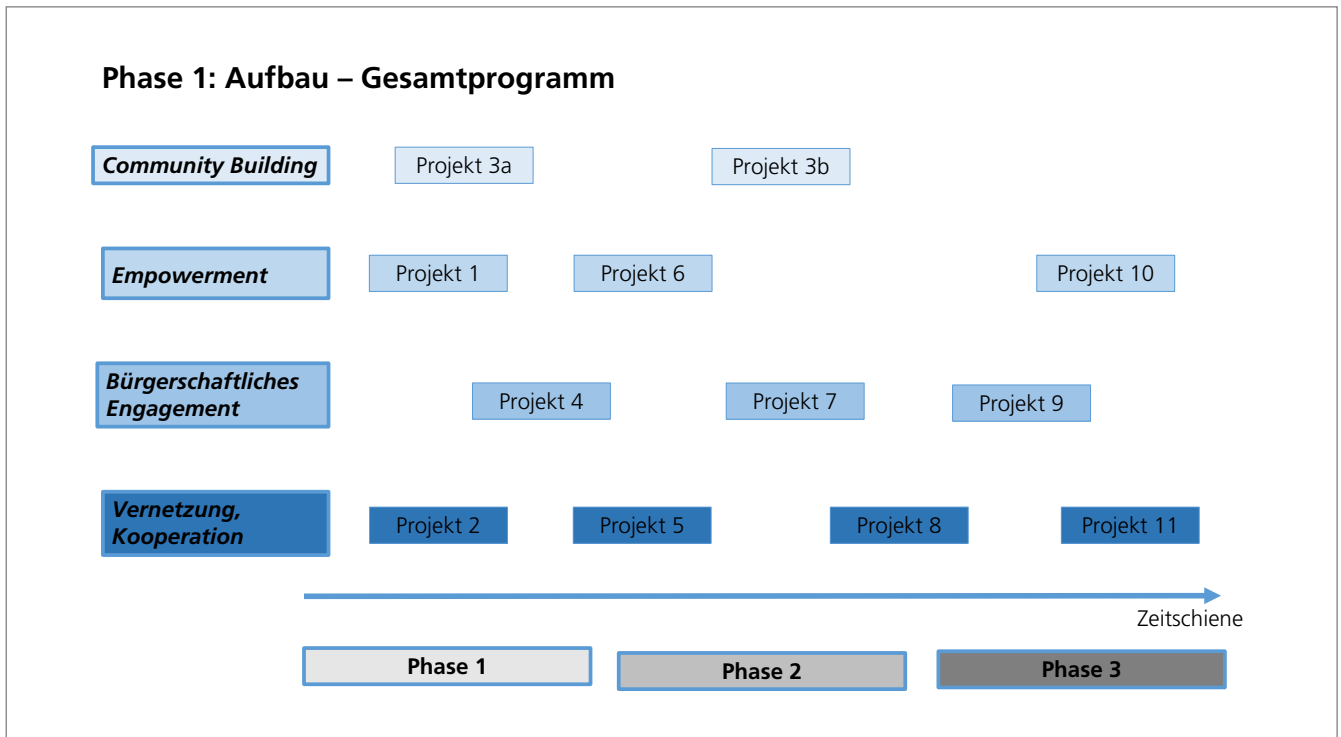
Phase 1: Aufbau – Gesamtprogramm

Community Building

Projekt 3a

Projekt 3b

Empowerment

Projekt 1

Projekt 6

Projekt 10

Bürgerschaftliches Engagement

Projekt 4

Projekt 7

Projekt 9

Vernetzung, Kooperation

Projekt 2

Projekt 5

Projekt 8

Projekt 11

Zeitschiene

Phase 1

Phase 2

Phase 3